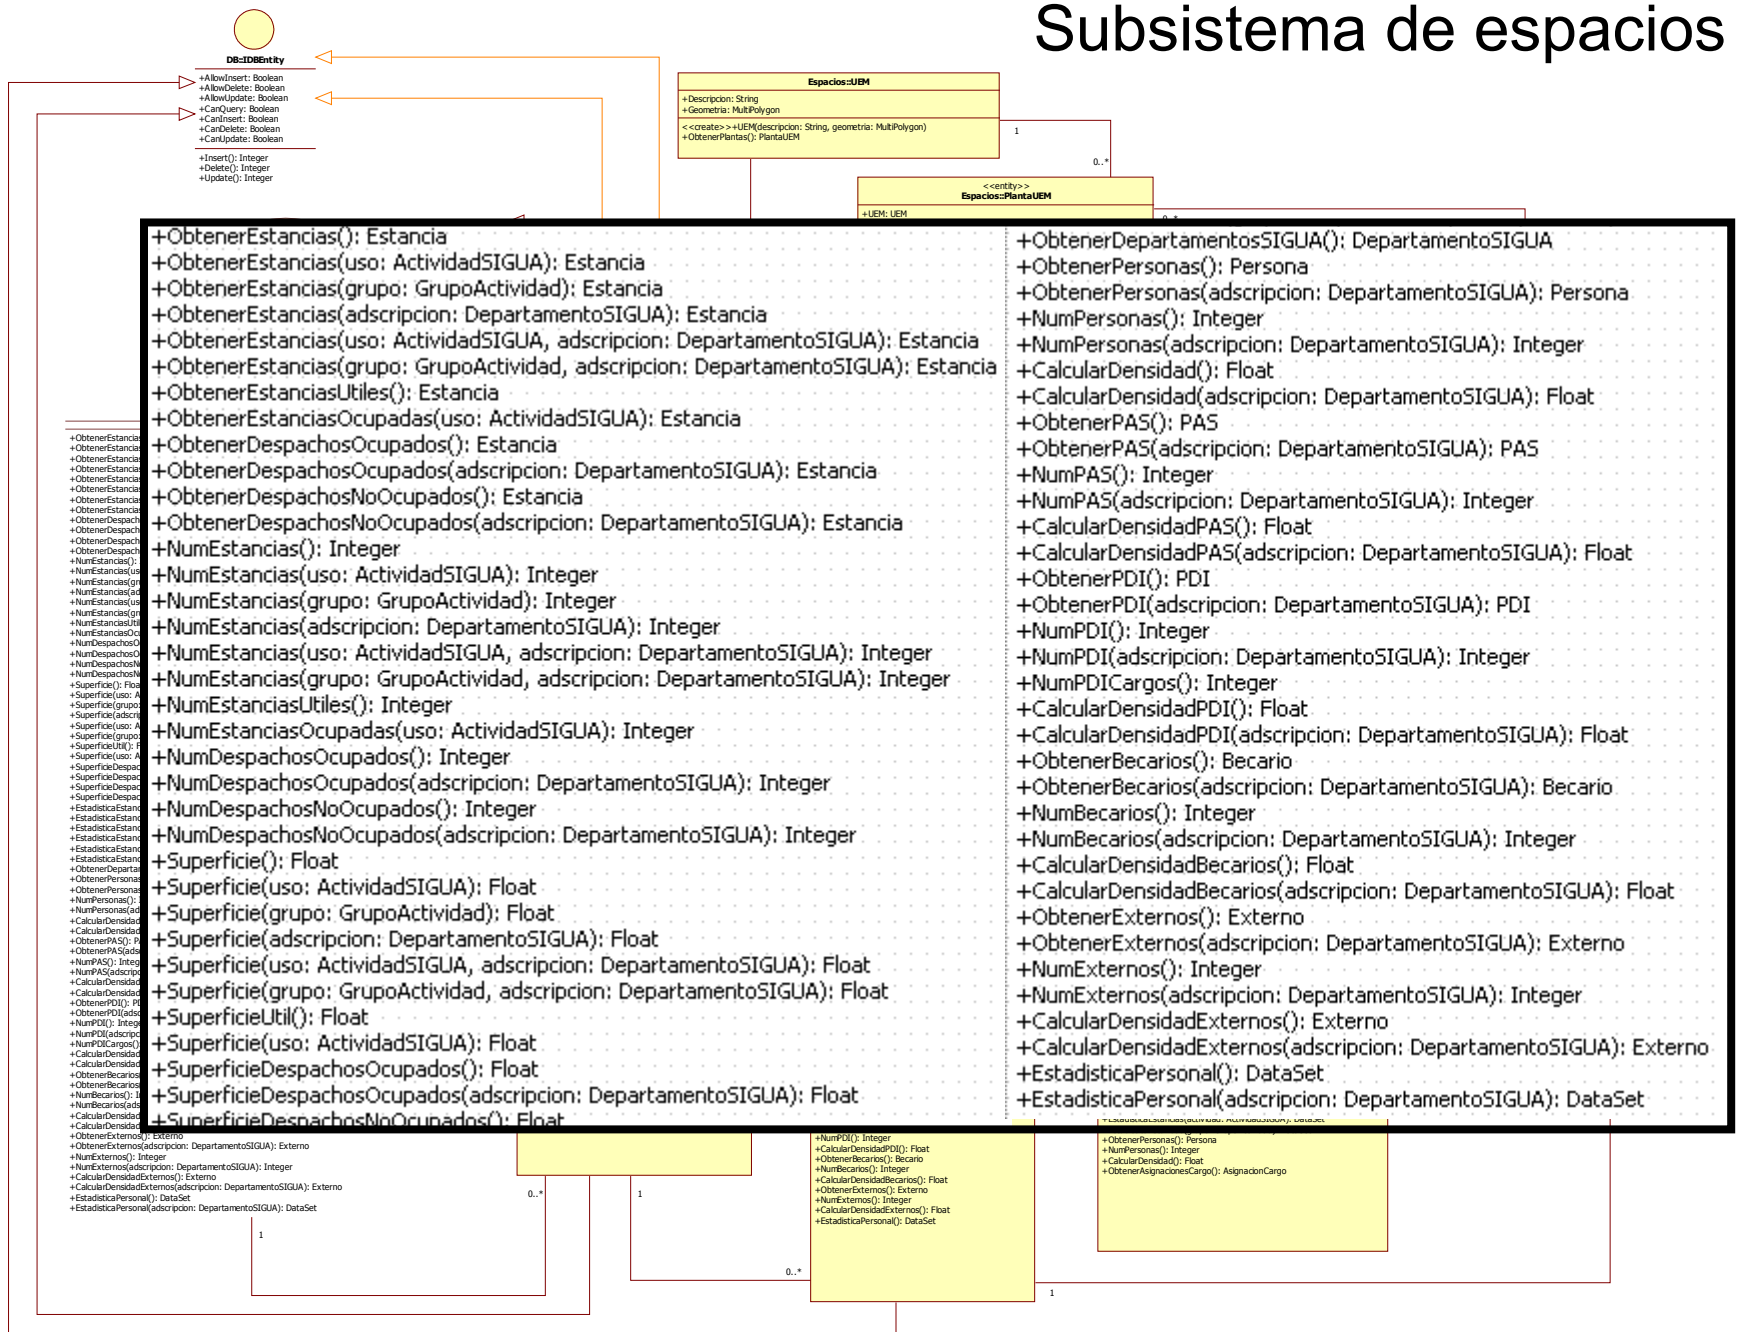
Subsistema de espacios

DB::IDBEntity

+AllowInsert: Boolean
+AllowDelete: Boolean
+AllowUpdate: Boolean
+CanQuery: Boolean
+CanInsert: Boolean
+CanDelete: Boolean
+CanUpdate: Boolean

+Insert(): Integer
+Delete(): Integer
+Update(): Integer

Espacios::UEM

+Descripcion: String
+Geometria: MultiPolygon

<<create>>+UEM(descripcion: String, geometria: MultiPolygon)
+ObtenerPlantas(): PlantaUEM

1

0..*

<<entity>>
Espacios::PlantaUEM

+UEM: UEM

+ObtenerEstancias(): Estancia
+ObtenerEstancias(uso: ActividadSIGUA): Estancia
+ObtenerEstancias(grupo: GrupoActividad): Estancia
+ObtenerEstancias(adscripcion: DepartamentoSIGUA): Estancia
+ObtenerEstancias(uso: ActividadSIGUA, adscripcion: DepartamentoSIGUA): Estancia
+ObtenerEstancias(grupo: GrupoActividad, adscripcion: DepartamentoSIGUA): Estancia
+ObtenerEstanciasUtiles(): Estancia
+ObtenerEstanciasOcupadas(uso: ActividadSIGUA): Estancia
+ObtenerDespachosOcupados(): Estancia
+ObtenerDespachosOcupados(adscripcion: DepartamentoSIGUA): Estancia
+ObtenerDespachosNoOcupados(): Estancia
+ObtenerDespachosNoOcupados(adscripcion: DepartamentoSIGUA): Estancia
+NumEstancias(): Integer
+NumEstancias(uso: ActividadSIGUA): Integer
+NumEstancias(grupo: GrupoActividad): Integer
+NumEstancias(adscripcion: DepartamentoSIGUA): Integer
+NumEstancias(uso: ActividadSIGUA, adscripcion: DepartamentoSIGUA): Integer
+NumEstancias(grupo: GrupoActividad, adscripcion: DepartamentoSIGUA): Integer
+NumEstanciasUtiles(): Integer
+NumEstanciasOcupadas(uso: ActividadSIGUA): Integer
+NumDespachosOcupados(): Integer
+NumDespachosOcupados(adscripcion: DepartamentoSIGUA): Integer
+NumDespachosNoOcupados(): Integer
+NumDespachosNoOcupados(adscripcion: DepartamentoSIGUA): Integer
+Superficie(): Float
+Superficie(uso: ActividadSIGUA): Float
+Superficie(grupo: GrupoActividad): Float
+Superficie(adscripcion: DepartamentoSIGUA): Float
+Superficie(uso: ActividadSIGUA, adscripcion: DepartamentoSIGUA): Float
+Superficie(grupo: GrupoActividad, adscripcion: DepartamentoSIGUA): Float
+SuperficieUtil(): Float
+Superficie(uso: ActividadSIGUA): Float
+SuperficieDespachosOcupados(): Float
+SuperficieDespachosOcupados(adscripcion: DepartamentoSIGUA): Float
+SuperficieDespachosNoOcupados(): Float

+ObtenerDepartamentosSIGUA(): DepartamentoSIGUA
+ObtenerPersonas(): Persona
+ObtenerPersonas(adscripcion: DepartamentoSIGUA): Persona
+NumPersonas(): Integer
+NumPersonas(adscripcion: DepartamentoSIGUA): Integer
+CalcularDensidad(): Float
+CalcularDensidad(adscripcion: DepartamentoSIGUA): Float
+ObtenerPAS(): PAS
+ObtenerPAS(adscripcion: DepartamentoSIGUA): PAS
+NumPAS(): Integer
+NumPAS(adscripcion: DepartamentoSIGUA): Integer
+CalcularDensidadPAS(): Float
+CalcularDensidadPAS(adscripcion: DepartamentoSIGUA): Float
+ObtenerPDI(): PDI
+ObtenerPDI(adscripcion: DepartamentoSIGUA): PDI
+NumPDI(): Integer
+NumPDI(adscripcion: DepartamentoSIGUA): Integer
+NumPDICargos(): Integer
+CalcularDensidadPDI(): Float
+CalcularDensidadPDI(adscripcion: DepartamentoSIGUA): Float
+ObtenerBecarios(): Becario
+ObtenerBecarios(adscripcion: DepartamentoSIGUA): Becario
+NumBecarios(): Integer
+NumBecarios(adscripcion: DepartamentoSIGUA): Integer
+CalcularDensidadBecarios(): Float
+CalcularDensidadBecarios(adscripcion: DepartamentoSIGUA): Float
+ObtenerExternos(): Externo
+ObtenerExternos(adscripcion: DepartamentoSIGUA): Externo
+NumExternos(): Integer
+NumExternos(adscripcion: DepartamentoSIGUA): Integer
+CalcularDensidadExternos(): Externo
+CalcularDensidadExternos(adscripcion: DepartamentoSIGUA): Externo
+EstadisticaPersonal(): DataSet
+EstadisticaPersonal(adscripcion: DepartamentoSIGUA): DataSet

+ObtenerExternos(): Externo
+ObtenerExternos(adscripcion: DepartamentoSIGUA): Externo
+NumExternos(): Integer
+NumExternos(adscripcion: DepartamentoSIGUA): Integer
+CalcularDensidadExternos(): Externo
+CalcularDensidadExternos(adscripcion: DepartamentoSIGUA): Externo
+EstadisticaPersonal(): DataSet
+EstadisticaPersonal(adscripcion: DepartamentoSIGUA): DataSet

+NumPDI(): Integer
+CalcularDensidadPDI(): Float
+ObtenerBecarios(): Becario
+NumBecarios(): Integer
+CalcularDensidadBecarios(): Float
+ObtenerExternos(): Externo
+NumExternos(): Integer
+CalcularDensidadExternos(): Float
+EstadisticaPersonal(): DataSet

+ObtenerPersonas(): Persona
+NumPersonas(): Integer
+CalcularDensidad(): Float
+ObtenerAsignacionesCargo(): AsignacionCargo

0..*
1
1
0..*
1